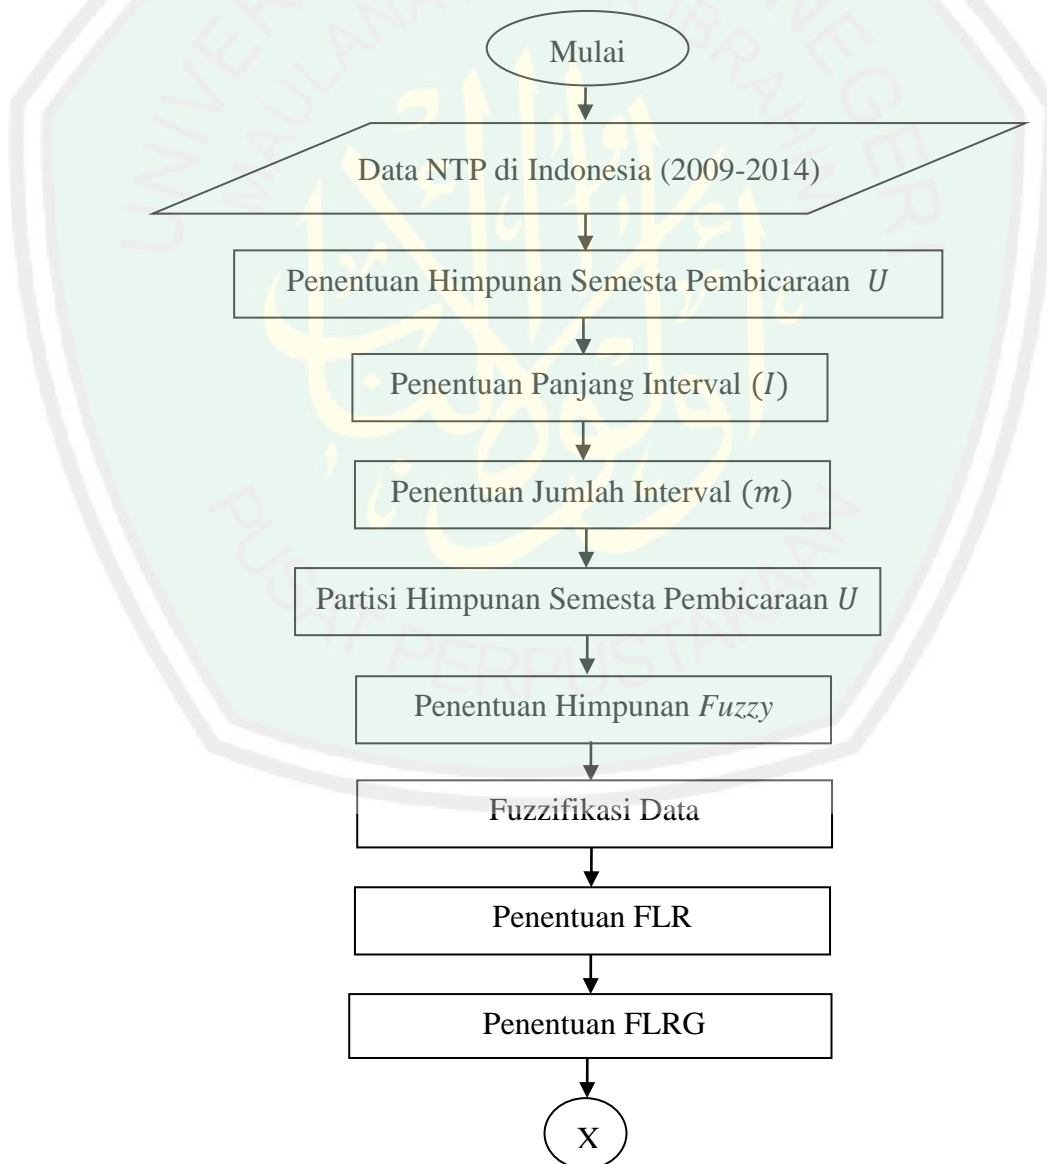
Mulai

Data NTP di Indonesia (2009-2014)

Penentuan Himpunan Semesta Pembicaraan $U$

Penentuan Panjang Interval $(I)$

Penentuan Jumlah Interval $(m)$

Partisi Himpunan Semesta Pembicaraan $U$

Penentuan Himpunan *Fuzzy*

Fuzzifikasi Data

Penentuan FLR

Penentuan FLRG

X